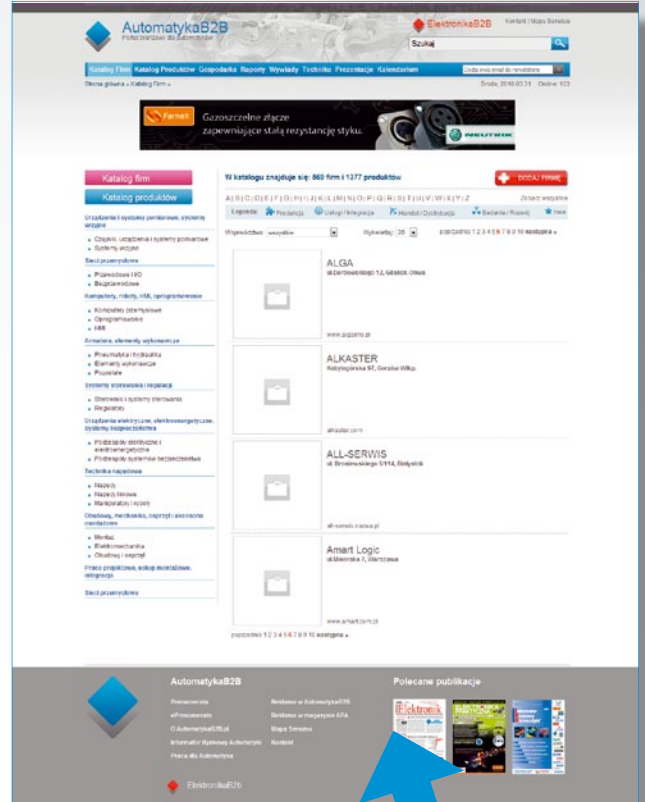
AutomatykaB2B
Portal branżowy dla automatyków

ElektronikaB2B
Kontakt | Mapa Serwisu

Szukaj

Katalog Firm | Katalog Produktów | Gospodarka | Raporty | Wywiady | Technika | Prezentacje | Kalendarium

Strona główna » Katalog Firm »

Farnell
Gazoszczelne złącze zapewniające stałą rezystancję styku.
NEUTRIK

Katalog firm
Katalog produktów

Urządzenia i systemy pomiarowe, systemy wizyjne
Czujniki, urządzenia i systemy pomiarowe
Systemy wizyjne

Sieci przemysłowe
Przewodowe i I/O
Bezprzewodowe

Komputery, roboty, HMI, oprogramowanie
Komputery przemysłowe
Oprogramowanie
HMI

Armatura, elementy wykonawcze
Pneumatyka i hydraulika
Elementy wykonawcze
Pozostałe

Systemy sterowania i regulacji
Sterowniki i systemy sterowania
Regulatory

Urządzenia elektryczne, elektroenergetyczne, systemy bezpieczeństwa
Podzespoły elektryczne i elektroenergetyczne
Podzespoły systemów bezpieczeństwa

Technika napędowa
Napędy
Napędy liniowe
Manipulatory i roboty

Obudowy, mechanika, osprzęt i akcesoria montażowe
Montaż
Elektromechanika
Obudowy i osprzęt

Prace projektowe, usługi instalacyjne, integracja

Sieci przemysłowe

W katalogu znajduje się: 863 firm i 1377 produktów

DODAJ FIRMĘ

A | B | C | D | E | F | G | H | I | J | K | L | M | N | O | P | Q | R | S | T | U | V | W | X | Y | Z
Zobacz wszystkie

Legenda: Produkcja | Usługi / Integracja | Handel / Dystrybucja | Badania i Rozwój | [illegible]

Województwo: wszystkie
Wyświetlaj: 20
poprzednia 1 2 3 4 5 6 7 8 9 10 następna »

ALGA
ul.Dembowskiego 12, Gdańsk Oliwa
www.pigasny.pl

ALKASTER
Kołobrzeska 97, Gorzów Wlkp.
alkaster.com

ALL-SERWIS
ul. Broniewskiego 5/114, Białystok
all-serwis.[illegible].pl

Amart Logic
ul.Mierska 7, Warszawa
www.amartlogic.pl

poprzednia 1 2 3 4 5 6 7 8 9 10 następna »

AutomatykaB2B
Prenumerata
ePrenumerata
O AutomatykaB2B.pl
Informator Rynkowy Automatyki
Praca dla Automatyka
Reklama w AutomatyceB2B
Reklama w magazynie APA
Mapa Serwisu
Kontakt

Polecane publikacje
Elektronik

ElektronikaB2B